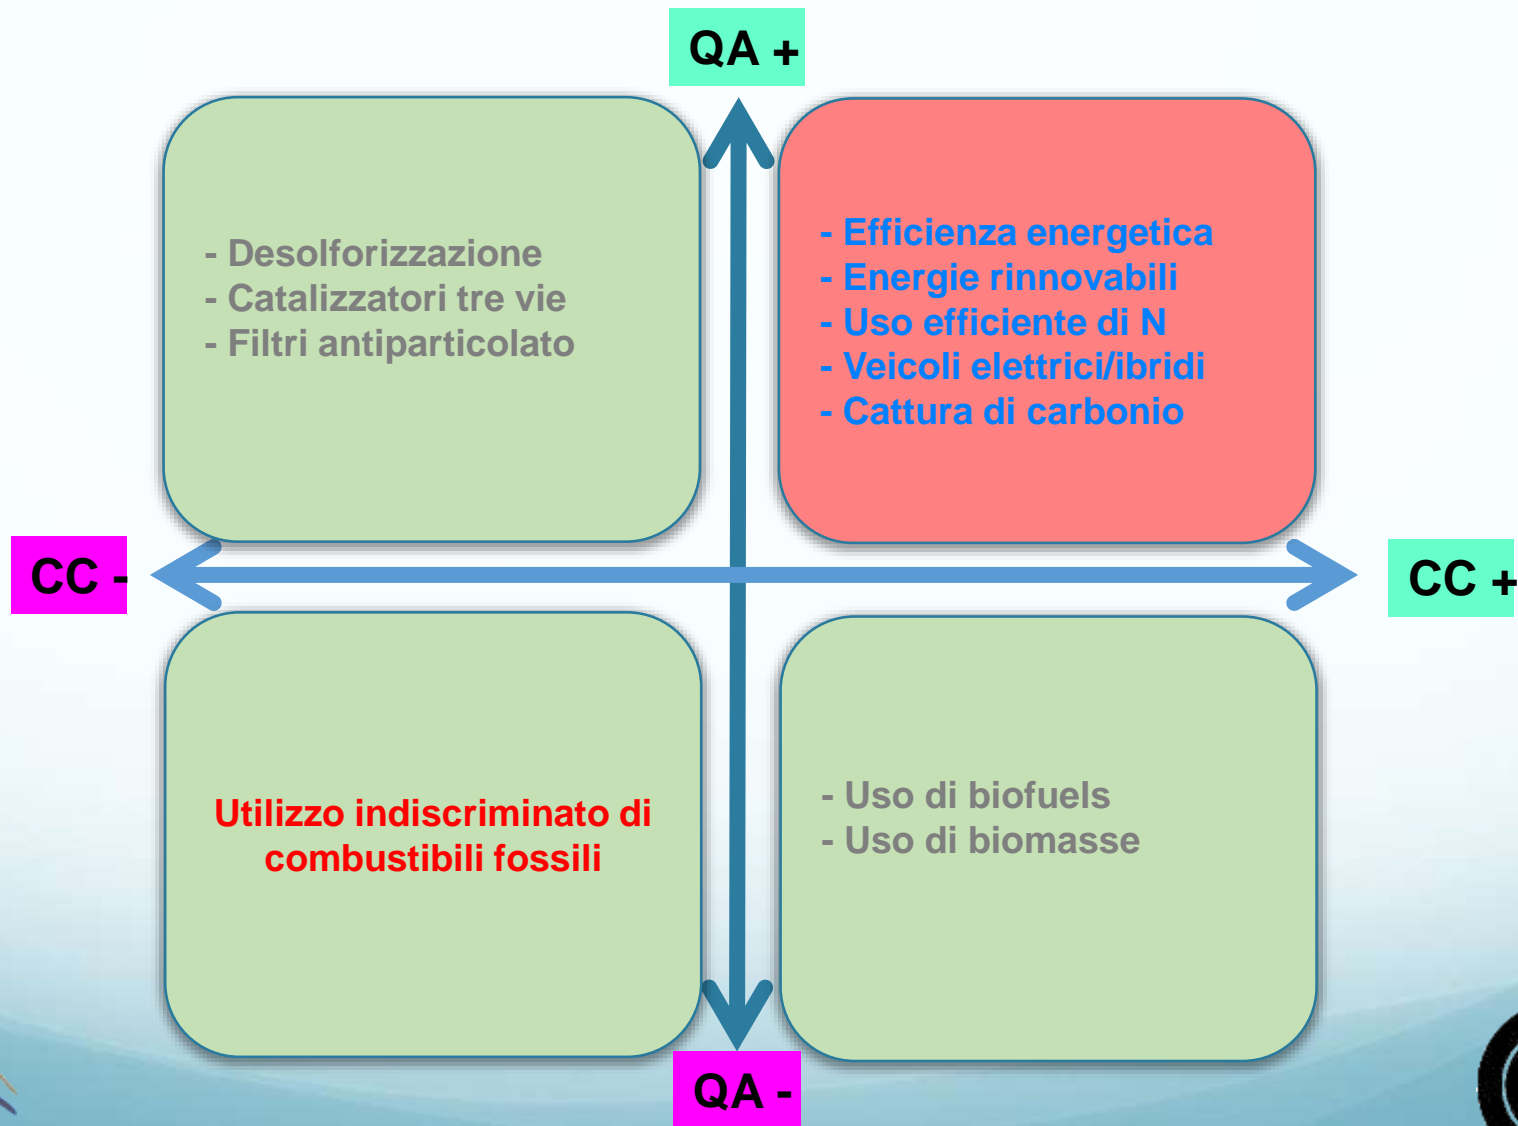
QA +

- Desolforizzazione
- Catalizzatori tre vie
- Filtri antiparticolato

- Efficienza energetica
- Energie rinnovabili
- Uso efficiente di N
- Veicoli elettrici/ibridi
- Cattura di carbonio

CC -

CC +

Utilizzo indiscriminato di combustibili fossili

- Uso di biofuels
- Uso di biomasse

QA -